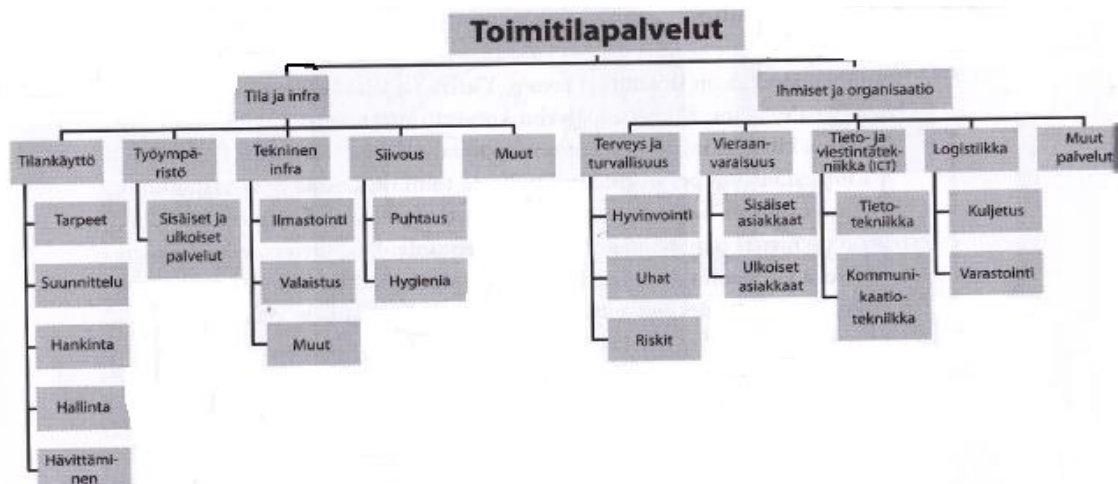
Toimitilapalvelut

Tila ja infra

Ihmiset ja organisaatio

Tilankäyttö

Tarpeet

Suunnittelu

Hankinta

Hallinta

Hävittäminen

Työympäristö

Sisäiset ja ulkoiset palvelut

Tekninen infra

Ilmastointi

Valaistus

Muut

Siivous

Puhtaus

Hygienia

Muut

Terveys ja turvallisuus

Hyvinvointi

Uhat

Riskit

Vieraanvaraisuus

Sisäiset asiakkaat

Ulkoiset asiakkaat

Tieto- ja viestintätekniikka (ICT)

Tietotekniikka

Kommunikaatiotekniikka

Logistiikka

Kuljetus

Varastointi

Muut palvelut